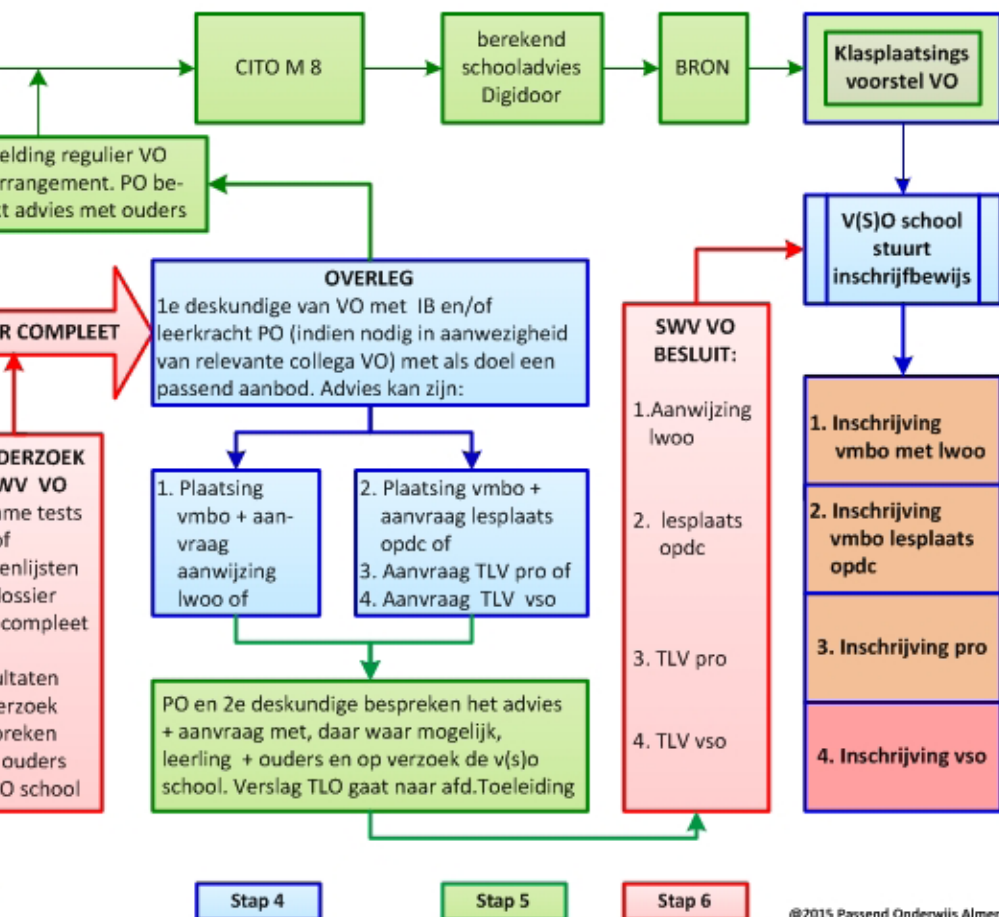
CITO M 8

berekend schooladvies Digidoor

BRON

Klasplaatsings voorstel VO

elding regulier VO rrangement. PO bet advies met ouders

V(S)O school stuurt inschrijfbewijs

R COMPLEET

OVERLEG
1e deskundige van VO met IB en/of leerkracht PO (indien nodig in aanwezigheid van relevante collega VO) met als doel een passend aanbod. Advies kan zijn:

SWV VO BESLUIT:

1.Aanwijzing lwoo

2. lesplaats opdc

3. TLV pro

4. TLV vso

DERZOEK WV VO
ame tests of enlijsten lossier compleet

ultaten erzoek oreken ouders O school

1. Plaatsing vmbo + aanvraag aanwijzing lwoo of

2. Plaatsing vmbo + aanvraag lesplaats opdc of
3. Aanvraag TLV pro of
4. Aanvraag TLV vso

PO en 2e deskundige bespreken het advies + aanvraag met, daar waar mogelijk, leerling + ouders en op verzoek de v(s)o school. Verslag TLO gaat naar afd.Toeleiding

1. Inschrijving vmbo met lwoo

2. Inschrijving vmbo lesplaats opdc

3. Inschrijving pro

4. Inschrijving vso

Stap 4

Stap 5

Stap 6

@2015 Passend Onderwijs Almer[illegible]